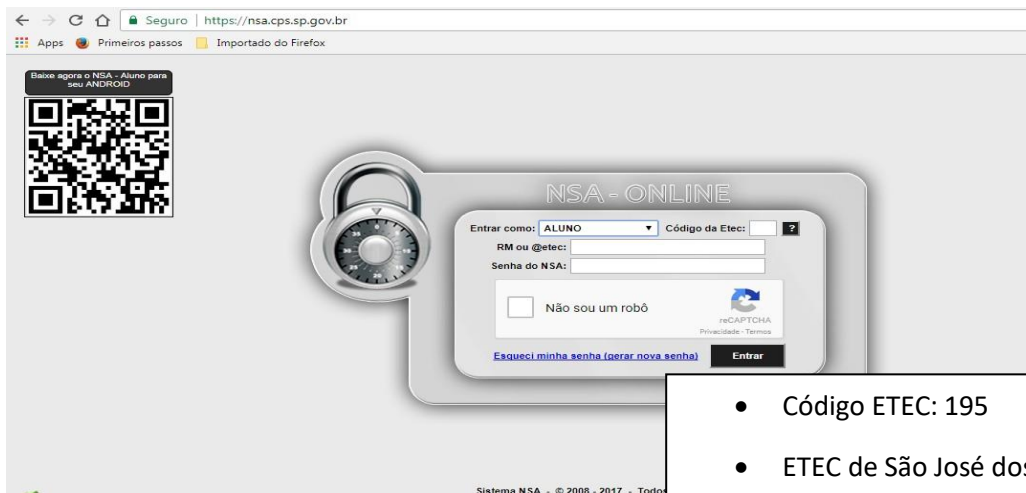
Seguro | https://nsa.cps.sp.gov.br

Apps Primeiros passos Importado do Firefox

Baixe agora o NSA - Aluno para seu ANDROID

NSA - ONLINE

Entrar como: ALUNO Código da Etec: ?

RM ou @etec:

Senha do NSA:

Não sou um robô

reCAPTCHA
Privacidade - Termos

Esqueci minha senha (gerar nova senha) Entrar

Sistema NSA - © 2008 - 2017 - Todos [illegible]

- Código ETEC: 195
- ETEC de São José do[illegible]